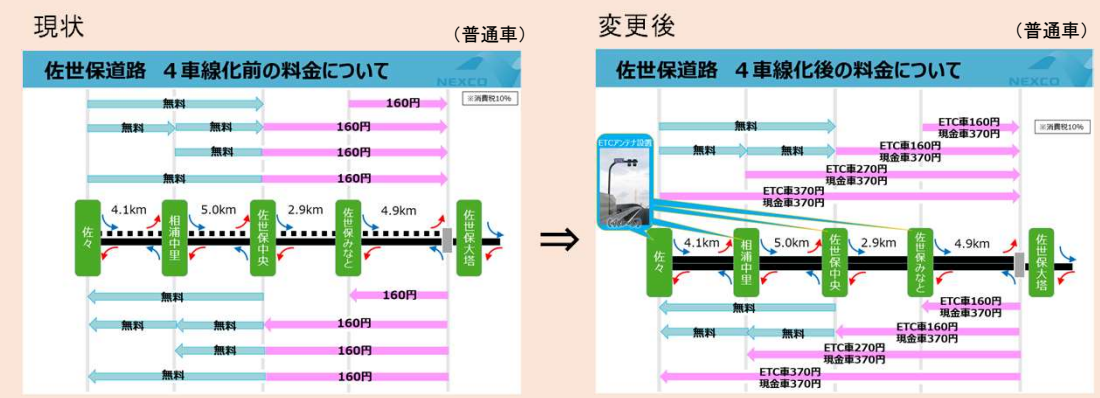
現状

（普通車）

佐世保道路　４車線化前の料金について

NEXCO

※消費税10%

無料　160円

無料　無料　160円

無料　160円

無料　160円

佐々　4.1km　相浦中里　5.0km　佐世保中央　2.9km　佐世保みなと　4.9km　佐世保大塔

無料　160円

無料　無料　160円

無料　160円

無料　160円

⇒

変更後

（普通車）

佐世保道路　４車線化後の料金について

NEXCO

※消費税10%

ETCアンテナ設置

無料　ETC車160円 現金車370円

無料　無料　ETC車160円 現金車370円

ETC車270円 現金車370円

ETC車370円 現金車370円

佐々　4.1km　相浦中里　5.0km　佐世保中央　2.9km　佐世保みなと　4.9km　佐世保大塔

無料　ETC車160円 現金車370円

無料　無料　ETC車160円 現金車370円

ETC車270円 現金車370円

ETC車370円 現金車370円